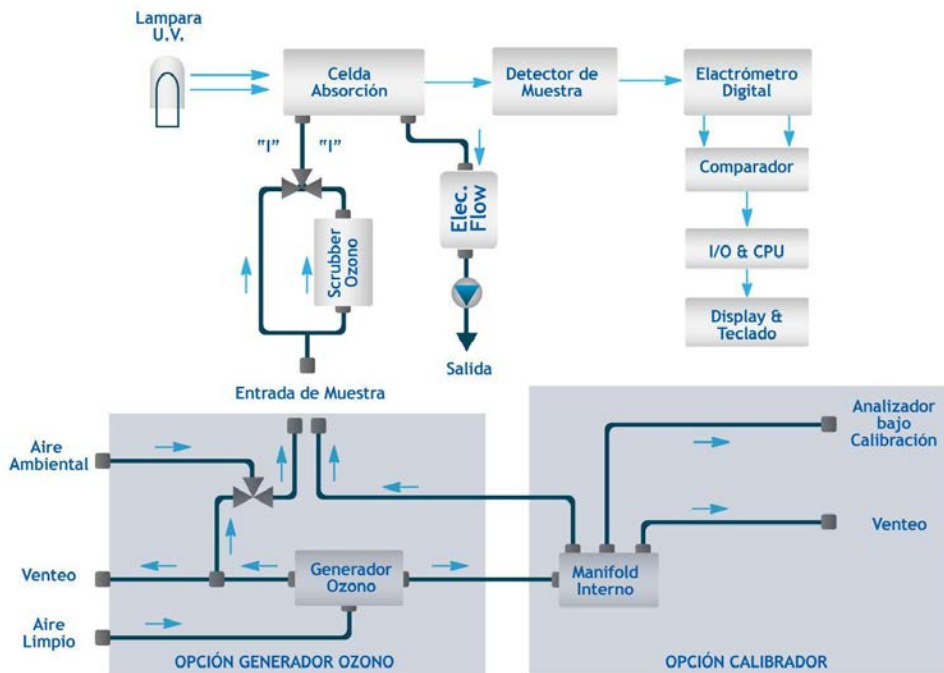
Lampara U.V.

Celda Absorción

Detector de Muestra

Elactrómetro Digital

"I"

"I"

Comparador

Scrubber Ozono

Elec. Flow

I/O & CPU

Display & Teclado

Salida

Entrada de Muestra

Aire Ambiental

Venteo

Generador Ozono

Aire Limpio

OPCIÓN GENERADOR OZONO

Analizador bajo Calibración

Venteo

Manifold Interno

OPCIÓN CALIBRADOR